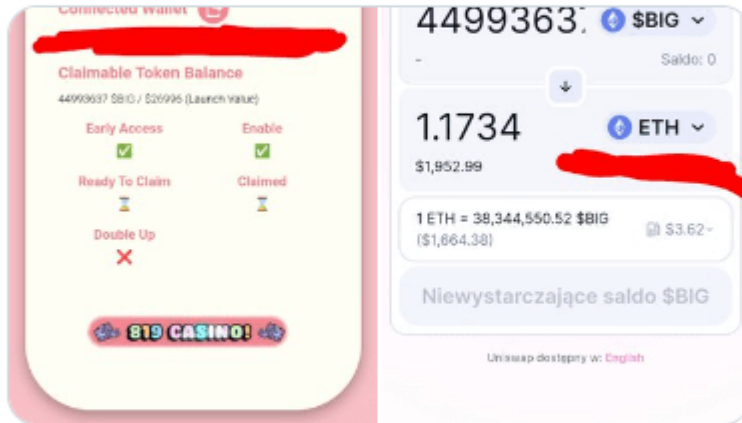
Connected Wallet

Claimable Token Balance

44993637 $BIG / $26996 (Launch Value)

Early Access

Enable

✅

✅

Ready To Claim

Claimed

⌛

⌛

Double Up

❌

819 CASINO!

4499363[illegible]

$BIG

-

Saldo: 0

1.1734

ETH

$1,952.99

1 ETH = 38,344,550.52 $BIG

($1,664.38)

$3.62

Niewystarczające saldo $BIG

Uniswap dostępny w: English